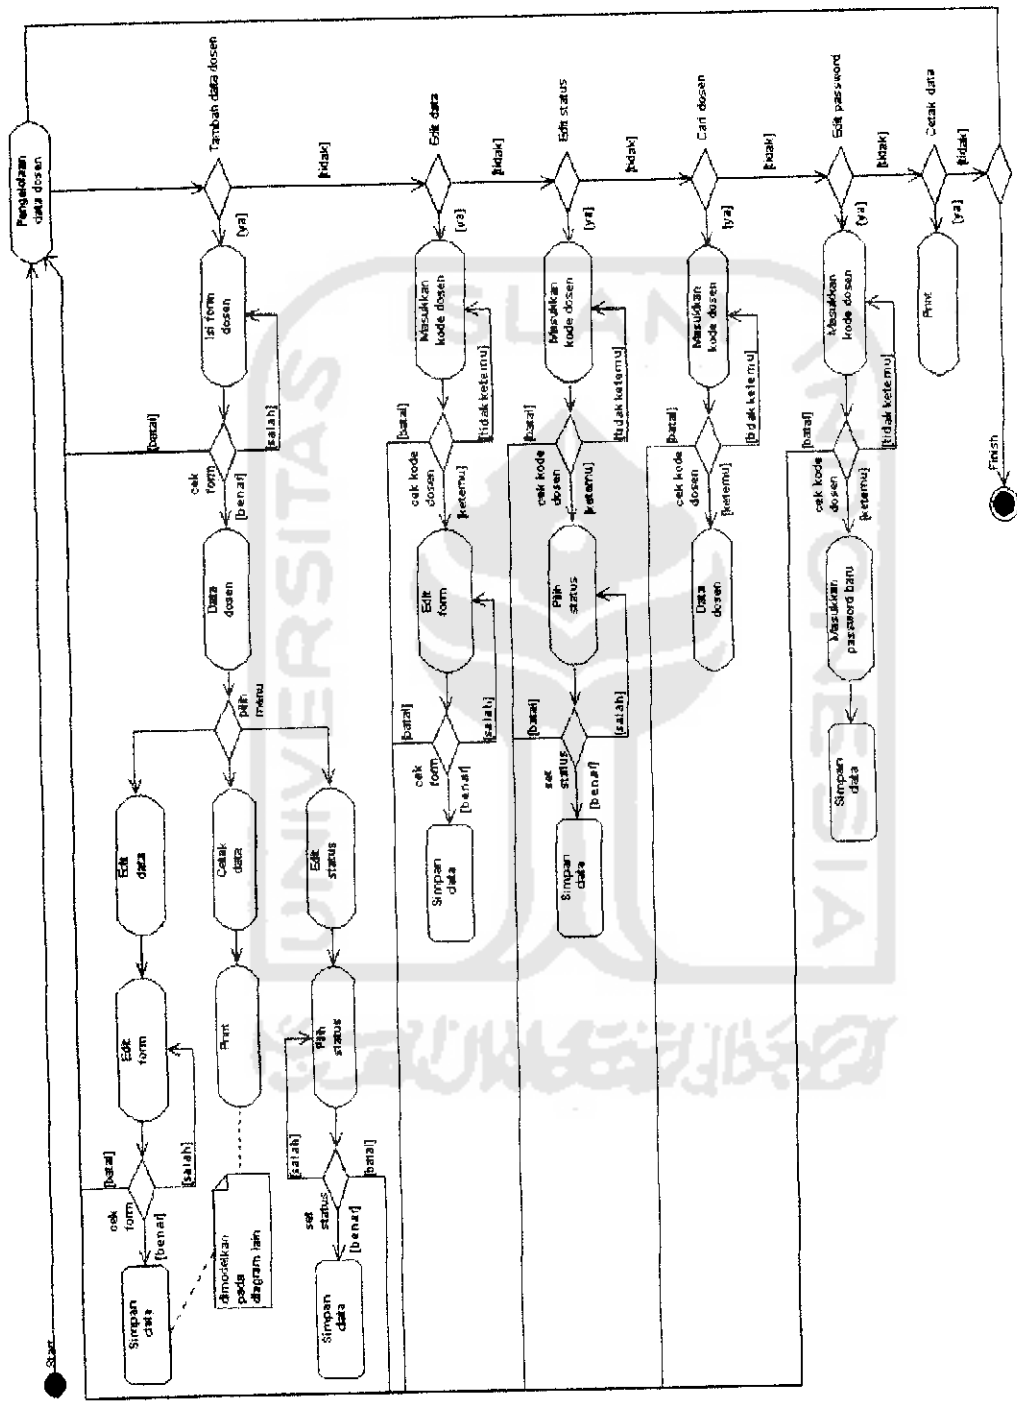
Start

Pengelolaan data dosen

Tambah data dosen
[tidak]
Edit data
[tidak]
Edit status
[tidak]
Cari dosen
[tidak]
Edit password
[tidak]
Cetak data
[tidak]

[ya]
Isi form dosen
[salah]
[batal]
cek form
[benar]
Data dosen
pilih menu
Edit data
Edit form
[salah]
[batal]
cek form
[benar]
Simpan data
Cetak data
Print
dimodelkan pada diagram lain
Edit status
Pilih status
[salah]
[batal]
set status
[benar]
Simpan data

[ya]
Masukkan kode dosen
[tidak ketemu]
[batal]
cek kode dosen
[ketemu]
Edit form
[salah]
[batal]
cek form
[benar]
Simpan data

[ya]
Masukkan kode dosen
[tidak ketemu]
[batal]
cek kode dosen
[ketemu]
Pilih status
[salah]
[batal]
set status
[benar]
Simpan data

[ya]
Masukkan kode dosen
[tidak ketemu]
[batal]
cek kode dosen
[ketemu]
Data dosen

[ya]
Masukkan kode dosen
[tidak ketemu]
[batal]
cek kode dosen
[ketemu]
Masukkan password baru
Simpan data

[ya]
Print

Finish